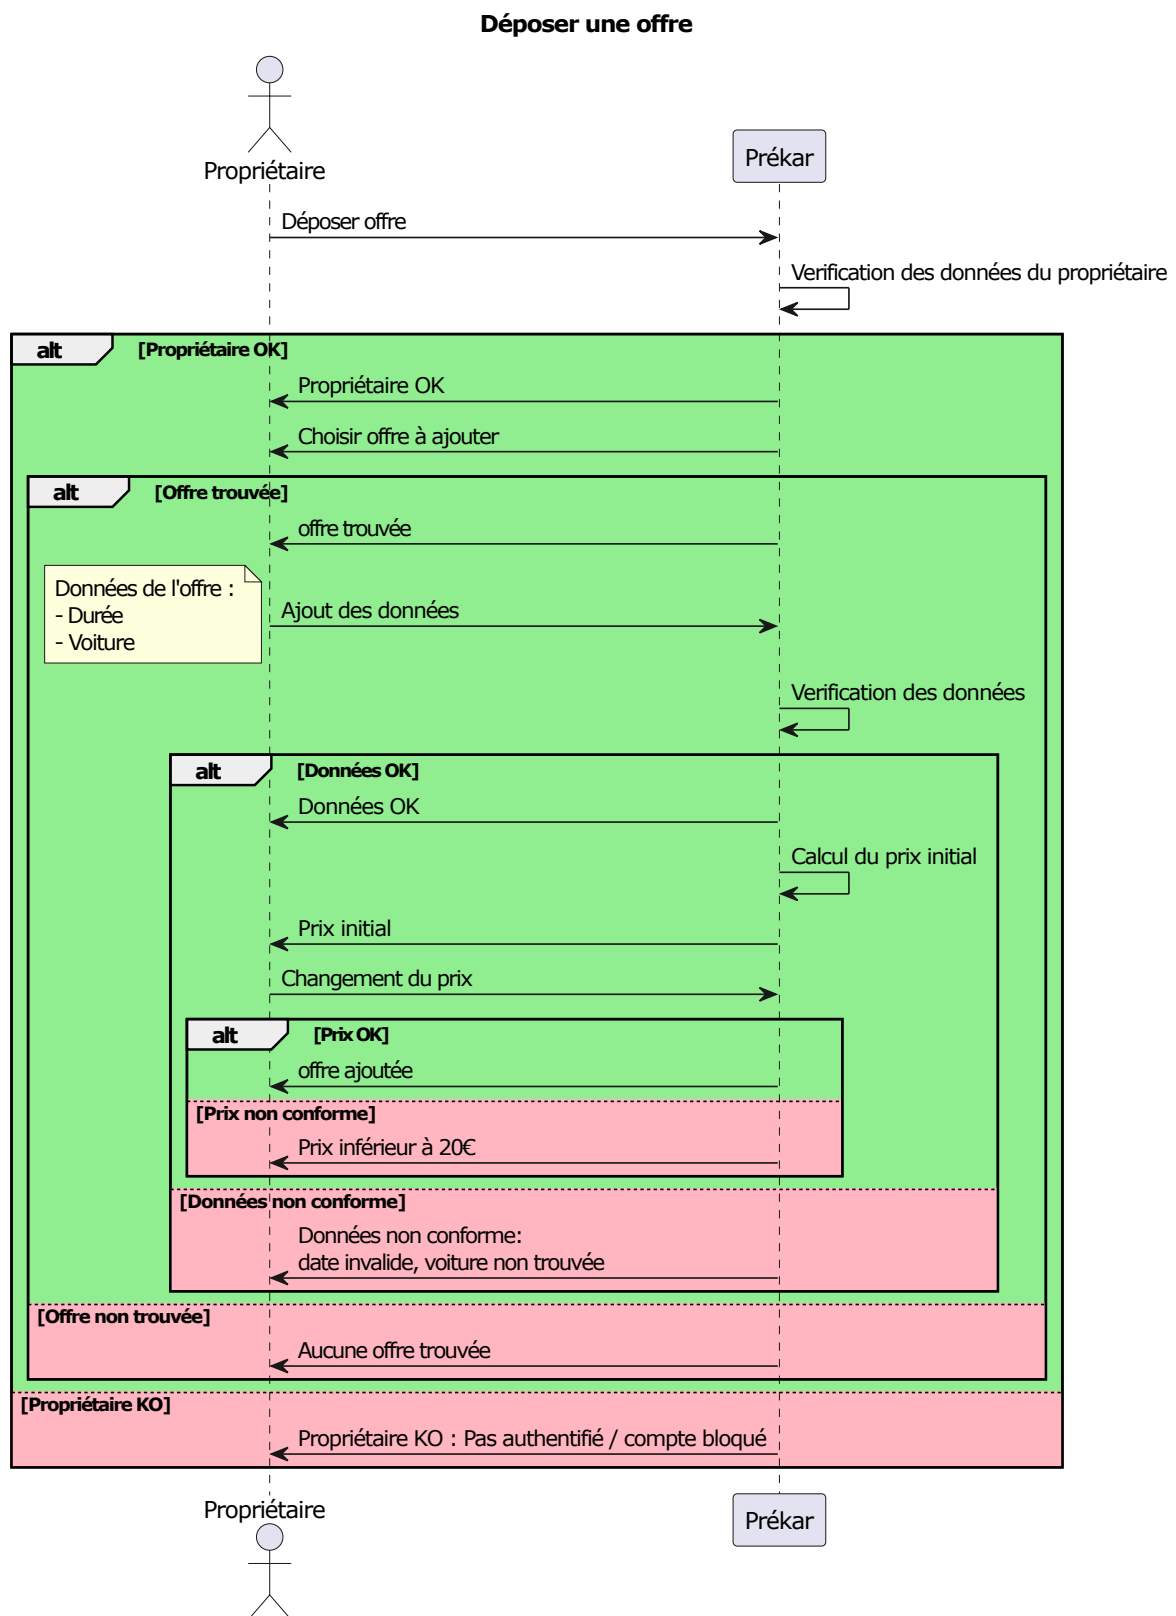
Déposer une offre

Propriétaire

Prékar

Déposer offre

Verification des données du propriétaire

alt [Propriétaire OK]

Propriétaire OK

Choisir offre à ajouter

alt [Offre trouvée]

offre trouvée

Données de l'offre :
- Durée
- Voiture

Ajout des données

Verification des données

alt [Données OK]

Données OK

Calcul du prix initial

Prix initial

Changement du prix

alt [Prix OK]

offre ajoutée

[Prix non conforme]

Prix inférieur à 20€

[Données non conforme]

Données non conforme:
date invalide, voiture non trouvée

[Offre non trouvée]

Aucune offre trouvée

[Propriétaire KO]

Propriétaire KO : Pas authentifié / compte bloqué

Propriétaire

Prékar